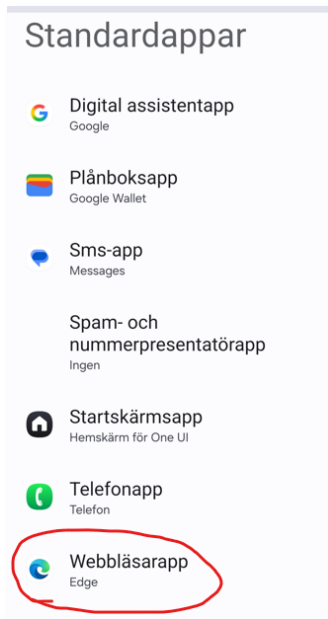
Standardappar

Digital assistentapp
Google

Plånboksapp
Google Wallet

Sms-app
Messages

Spam- och nummerpresentatörapp
Ingen

Startskärmsapp
Hemskärm för One UI

Telefonapp
Telefon

Webbläsarapp
Edge